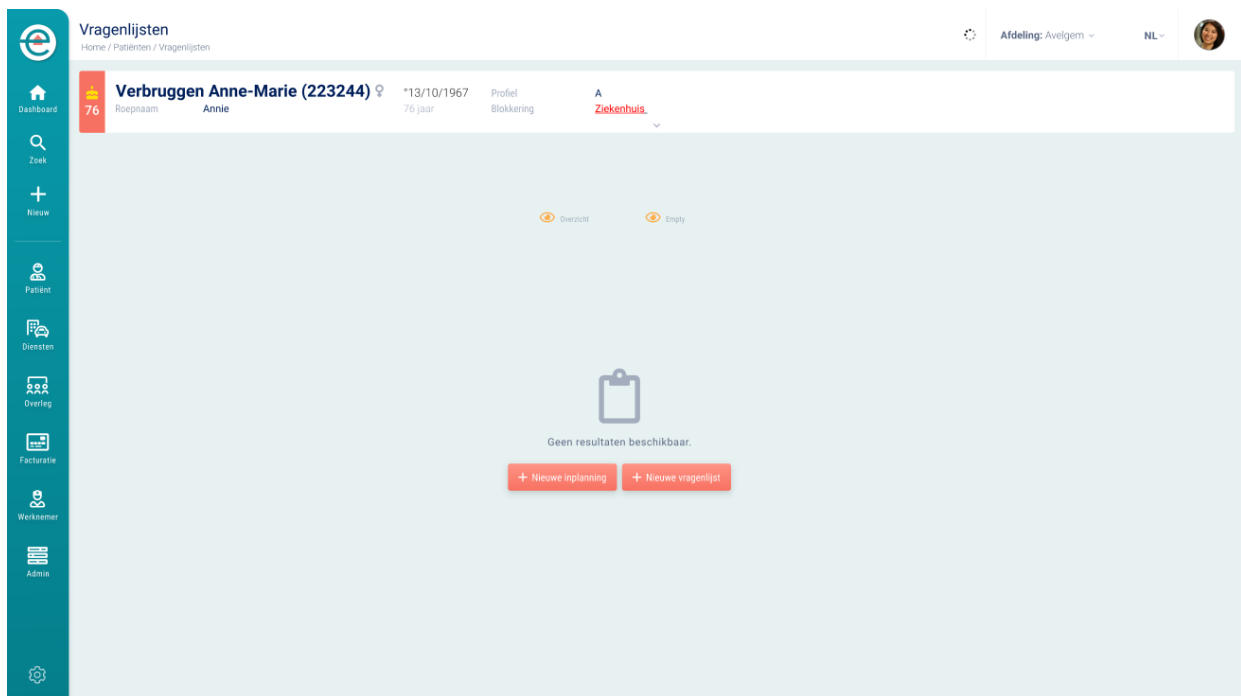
Vragenlijsten
Home / Patiënten / Vragenlijsten

Afdeling: Avelgem
NL

Dashboard
Zoek
Nieuw
Patiënt
Diensten
Overleg
Facturatie
Werknemer
Admin

76
Verbruggen Anne-Marie (223244)
Roepnaam Annie
°13/10/1967
76 jaar
Profiel A
Blokkering Ziekenhuis

Overzicht
Empty

Geen resultaten beschikbaar.
+ Nieuwe inplanning
+ Nieuwe vragenlijst